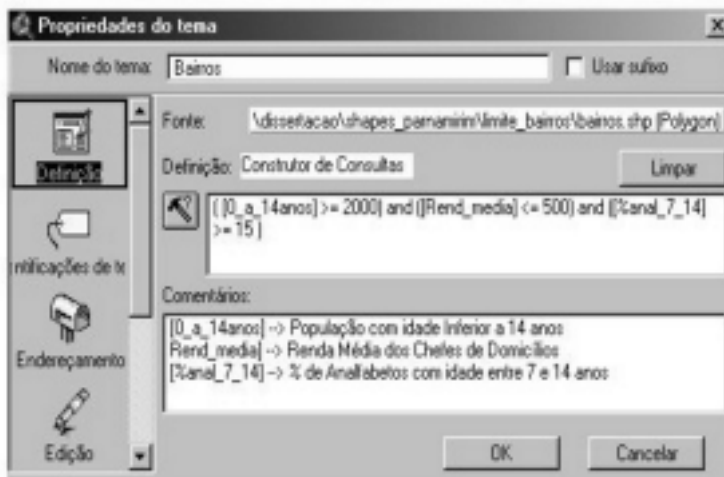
Propriedades do tema

Nome do tema: Bairros

Usar sufixo

Definição

ntificações de te

Endereçamento

Edição

Fonte: \dissertacao\shapes_parnamirim\limite_bairros\bairros.shp (Polygon)

Definição: Construtor de Consultas

Limpar

( [0_a_14anos] >= 2000) and ([Rend_media] <= 500) and ([%anal_7_14] >= 15 )

Comentários:

[0_a_14anos] --> População com idade Inferior a 14 anos
Rend_media] --> Renda Média dos Chefes de Domicílios
[%anal_7_14] --> % de Analfabetos com idade entre 7 e 14 anos

OK

Cancelar